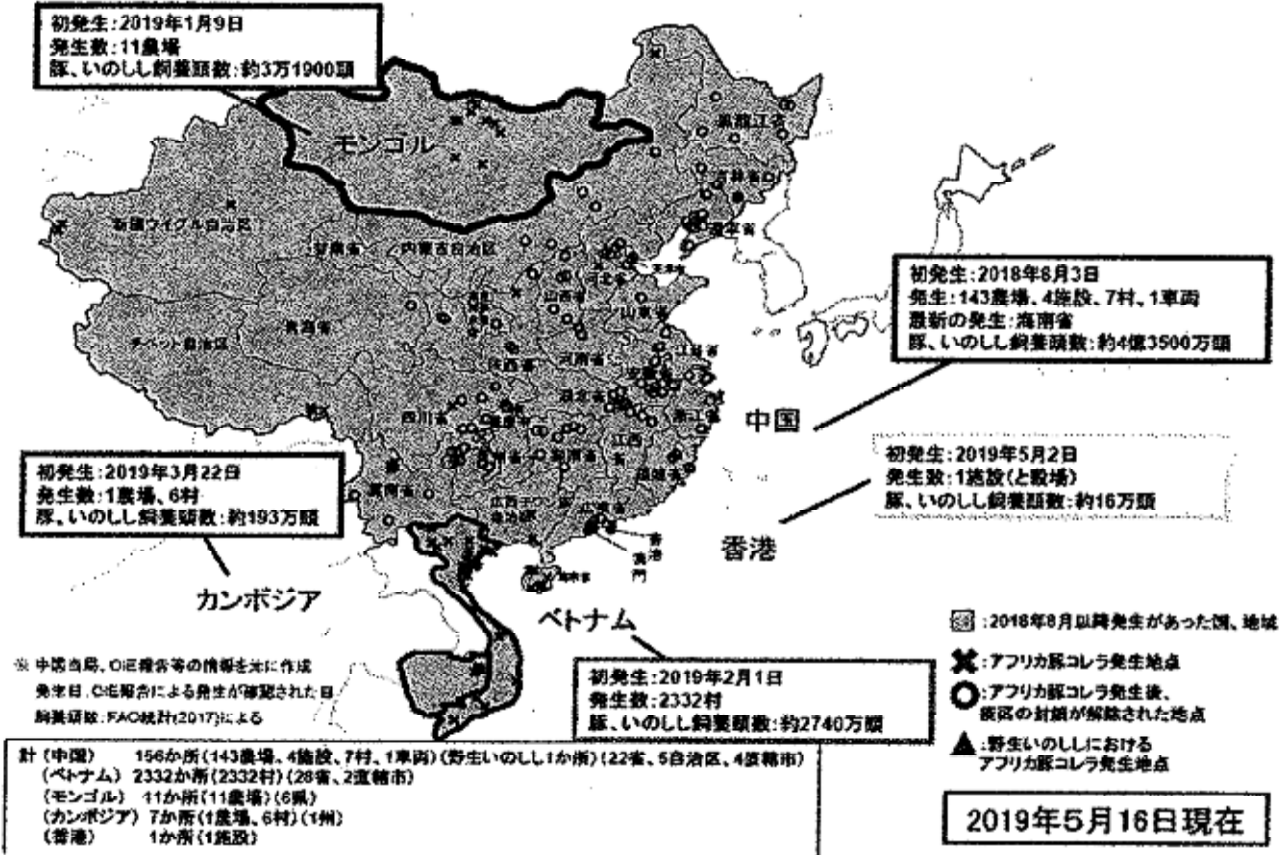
初発生:2019年1月9日
発生数:11農場
豚、いのしし飼養頭数:約3万1900頭

モンゴル

黒龍江省
吉林省
遼寧省
新疆ウイグル自治区
甘粛省
内蒙古自治区
河北省
天津市
山西省
寧夏
山東省
青海省
チベット自治区
陝西省
河南省
江蘇省
安徽省
湖北省
四川省
重慶市
浙江省
江西省
貴州省
湖南省
福建省
雲南省
広西チワン族自治区
広東省
海南省
香港
澳門

初発生:2018年8月3日
発生:143農場、4施設、7村、1車両
最新の発生:海南省
豚、いのしし飼養頭数:約4億3500万頭

中国

初発生:2019年5月2日
発生数:1施設(と畜場)
豚、いのしし飼養頭数:約16万頭

香港

初発生:2019年3月22日
発生数:1農場、6村
豚、いのしし飼養頭数:約193万頭

カンボジア

ベトナム

初発生:2019年2月1日
発生数:2332村
豚、いのしし飼養頭数:約2740万頭

※ 中国当局、OIE報告等の情報を元に作成
発生日:OIE報告による発生が確認された日
飼養頭数:FAO統計(2017)による

:2018年8月以降発生があった国、地域
:アフリカ豚コレラ発生地点
:アフリカ豚コレラ発生後、疫区の封鎖が解除された地点
:野生いのししにおけるアフリカ豚コレラ発生地点

計(中国) 156か所(143農場、4施設、7村、1車両)(野生いのしし1か所)(22省、5自治区、4直轄市)
(ベトナム) 2332か所(2332村)(28省、2直轄市)
(モンゴル) 11か所(11農場)(6県)
(カンボジア) 7か所(1農場、6村)(1州)
(香港) 1か所(1施設)

2019年5月16日現在